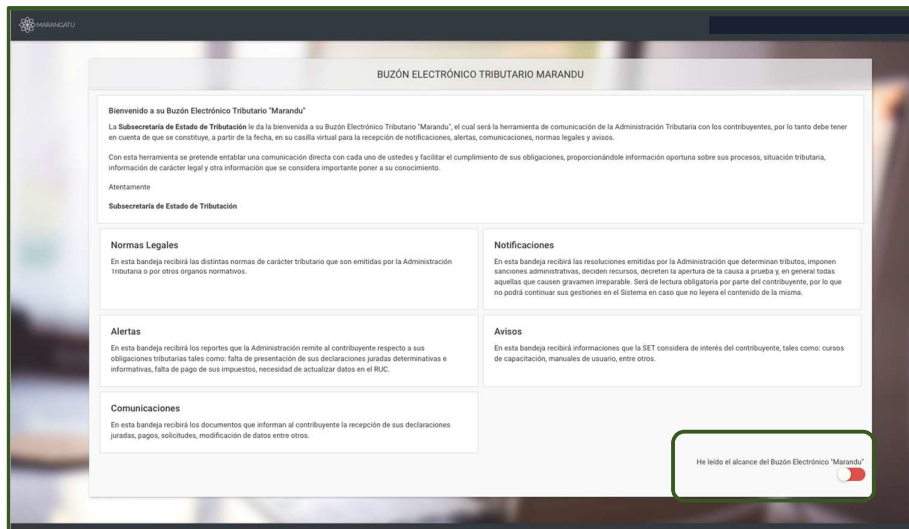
MARANGATU

BUZÓN ELECTRÓNICO TRIBUTARIO MARANDU

Bienvenido a su Buzón Electrónico Tributario "Marandu"

La Subsecretaría de Estado de Tributación le da la bienvenida a su Buzón Electrónico Tributario "Marandu", el cual será la herramienta de comunicación de la Administración Tributaria con los contribuyentes, por lo tanto debe tener en cuenta de que se constituye, a partir de la fecha, en su casilla virtual para la recepción de notificaciones, alertas, comunicaciones, normas legales y avisos.

Con esta herramienta se pretende entablar una comunicación directa con cada uno de ustedes y facilitar el cumplimiento de sus obligaciones, proporcionándole información oportuna sobre sus procesos, situación tributaria, información de carácter legal y otra información que se considera importante poner a su conocimiento.

Atentamente

Subsecretaría de Estado de Tributación

Normas Legales

En esta bandeja recibirá las distintas normas de carácter tributario que son emitidas por la Administración Tributaria o por otros órganos normativos.

Notificaciones

En esta bandeja recibirá las resoluciones emitidas por la Administración que determinan tributos, imponen sanciones administrativas, deciden recursos, decreten la apertura de la causa a prueba y, en general todas aquellas que causen gravamen irreparable. Será de lectura obligatoria por parte del contribuyente, por lo que no podrá continuar sus gestiones en el Sistema en caso que no leyera el contenido de la misma.

Alertas

En esta bandeja recibirá los reportes que la Administración remite al contribuyente respecto a sus obligaciones tributarias tales como: falta de presentación de sus declaraciones juradas determinativas e informativas, falta de pago de sus impuestos, necesidad de actualizar datos en el RUC.

Avisos

En esta bandeja recibirá informaciones que la SET considera de interés del contribuyente, tales como: cursos de capacitación, manuales de usuario, entre otros.

Comunicaciones

En esta bandeja recibirá los documentos que informan al contribuyente la recepción de sus declaraciones juradas, pagos, solicitudes, modificación de datos entre otros.

He leído el alcance del Buzón Electrónico "Marandu"